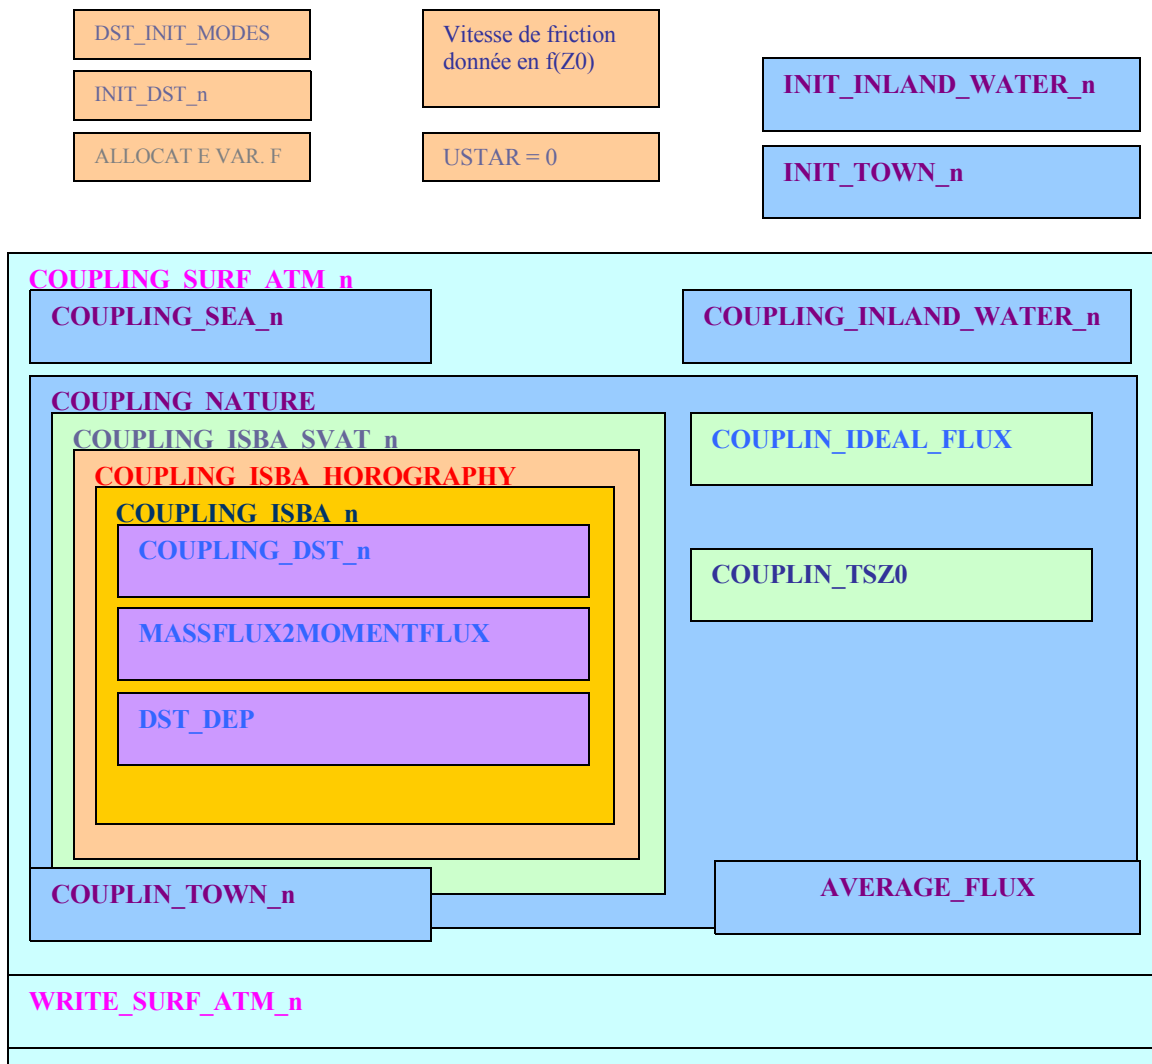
DST_INIT_MODES

INIT_DST_n

ALLOCAT E VAR. F

Vitesse de friction donnée en f(Z0)

USTAR = 0

INIT_INLAND_WATER_n

INIT_TOWN_n

COUPLING_SURF_ATM_n

COUPLING_SEA_n

COUPLING_INLAND_WATER_n

COUPLING_NATURE

COUPLING_ISBA_SVAT_n

COUPLIN_IDEAL_FLUX

COUPLING_ISBA_HOROGRAPHY

COUPLING_ISBA_n

COUPLING_DST_n

COUPLIN_TSZ0

MASSFLUX2MOMENTFLUX

DST_DEP

COUPLIN_TOWN_n

AVERAGE_FLUX

WRITE_SURF_ATM_n